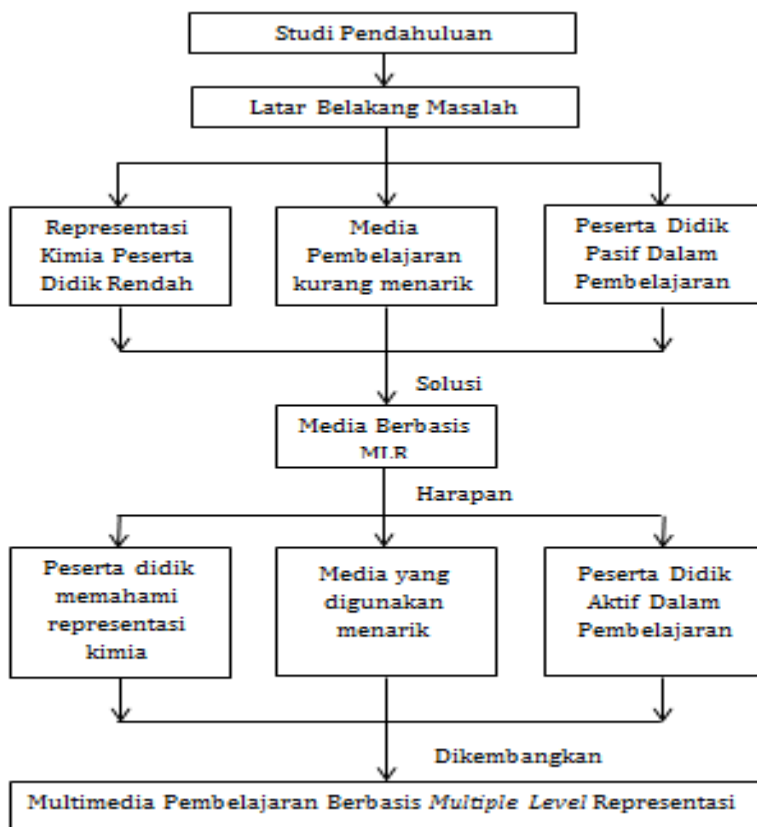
Studi Pendahuluan

Latar Belakang Masalah

Representasi Kimia Peserta Didik Rendah

Media Pembelajaran kurang menarik

Peserta Didik Pasif Dalam Pembelajaran

Solusi

Media Berbasis MLR

Harapan

Peserta didik memahami representasi kimia

Media yang digunakan menarik

Peserta Didik Aktif Dalam Pembelajaran

Dikembangkan

Multimedia Pembelajaran Berbasis *Multiple Level* Representasi